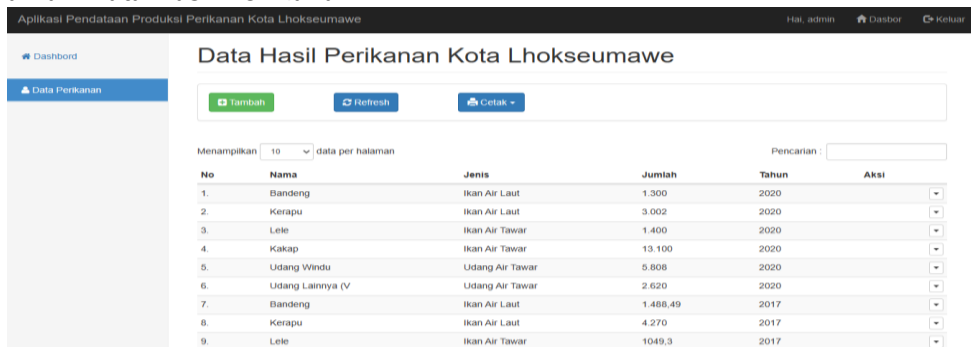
Aplikasi Pendataan Produksi Perikanan Kota Lhokseumawe

Hai, admin  Dasbor  Keluar

Dashbord

Data Perikanan

Data Hasil Perikanan Kota Lhokseumawe

Tambah  Refresh  Cetak

Menampilkan 10 data per halaman

Pencarian :

| No | Nama | Jenis | Jumlah | Tahun | Aksi |
|---|---|---|---|---|---|
| 1. | Bandeng | Ikan Air Laut | 1.300 | 2020 | |
| 2. | Kerapu | Ikan Air Laut | 3.002 | 2020 | |
| 3. | Lele | Ikan Air Tawar | 1.400 | 2020 | |
| 4. | Kakap | Ikan Air Tawar | 13.100 | 2020 | |
| 5. | Udang Windu | Udang Air Tawar | 5.808 | 2020 | |
| 6. | Udang Lainnya (V | Udang Air Tawar | 2.620 | 2020 | |
| 7. | Bandeng | Ikan Air Laut | 1.488,49 | 2017 | |
| 8. | Kerapu | Ikan Air Laut | 4.270 | 2017 | |
| 9. | Lele | Ikan Air Tawar | 1049,3 | 2017 | |